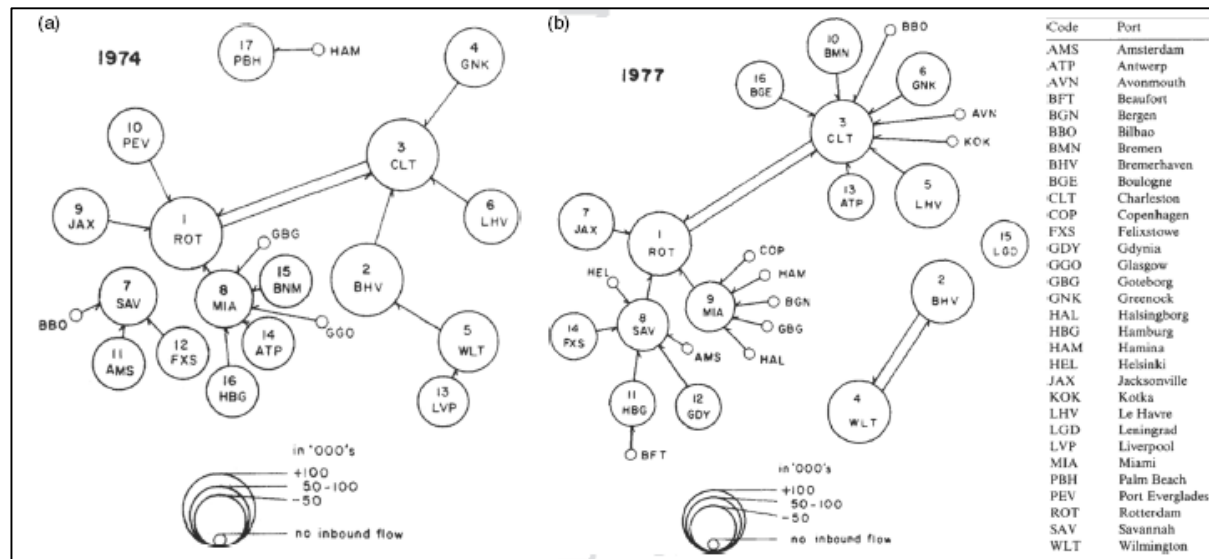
(a)

1974

17 PBH
HAM
4 GNK
10 PEV
3 CLT
9 JAX
1 ROT
6 LHV
GBG
15 BNM
7 SAV
8 MIA
2 BHV
BBO
12 FXS
14 ATP
GGO
11 AMS
16 HBG
5 WLT
13 LVP

in '000's
+100
50-100
-50
no inbound flow

(b)

1977

BBO
10 BMN
16 BGE
6 GNK
3 CLT
AVN
KOK
13 ATP
5 LHV
7 JAX
1 ROT
15 LGD
COP
HAM
HEL
9 MIA
BGN
GBG
14 FXS
8 SAV
AMS
HAL
2 BHV
11 HBG
12 GDY
4 WLT
BFT

in '000's
+100
50-100
-50
no inbound flow

| Code | Port |
|---|---|
| AMS | Amsterdam |
| ATP | Antwerp |
| AVN | Avonmouth |
| BFT | Beaufort |
| BGN | Bergen |
| BBO | Bilbao |
| BMN | Bremen |
| BHV | Bremerhaven |
| BGE | Boulogne |
| CLT | Charleston |
| COP | Copenhagen |
| FXS | Felixstowe |
| GDY | Gdynia |
| GGO | Glasgow |
| GBG | Goteborg |
| GNK | Greenock |
| HAL | Halsingborg |
| HBG | Hamburg |
| HAM | Hamina |
| HEL | Helsinki |
| JAX | Jacksonville |
| KOK | Kotka |
| LHV | Le Havre |
| LGD | Leningrad |
| LVP | Liverpool |
| MIA | Miami |
| PBH | Palm Beach |
| PEV | Port Everglades |
| ROT | Rotterdam |
| SAV | Savannah |
| WLT | Wilmington |